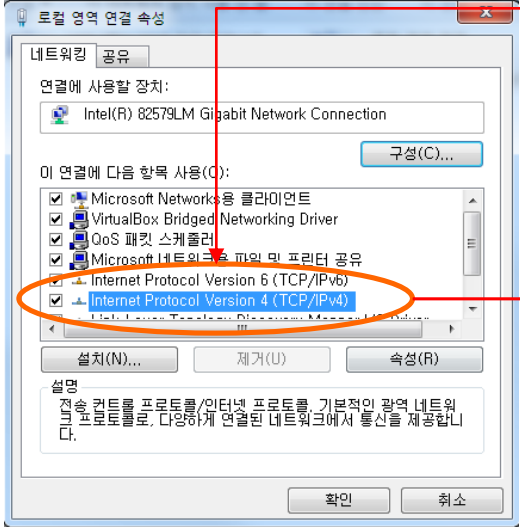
로컬 영역 연결 속성

네트워킹 | 공유

연결에 사용할 장치:

Intel(R) 82579LM Gigabit Network Connection

구성(C)...

이 연결에 다음 항목 사용(O):

Microsoft Networks용 클라이언트
VirtualBox Bridged Networking Driver
QoS 패킷 스케줄러
Microsoft 네트워크용 파일 및 프린터 공유
Internet Protocol Version 6 (TCP/IPv6)
Internet Protocol Version 4 (TCP/IPv4)
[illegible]

설치(N)... | 제거(U) | 속성(R)

설명
전송 컨트롤 프로토콜/인터넷 프로토콜. 기본적인 광역 네트워크 프로토콜로, 다양하게 연결된 네트워크에서 통신을 제공합니다.

확인 | 취소